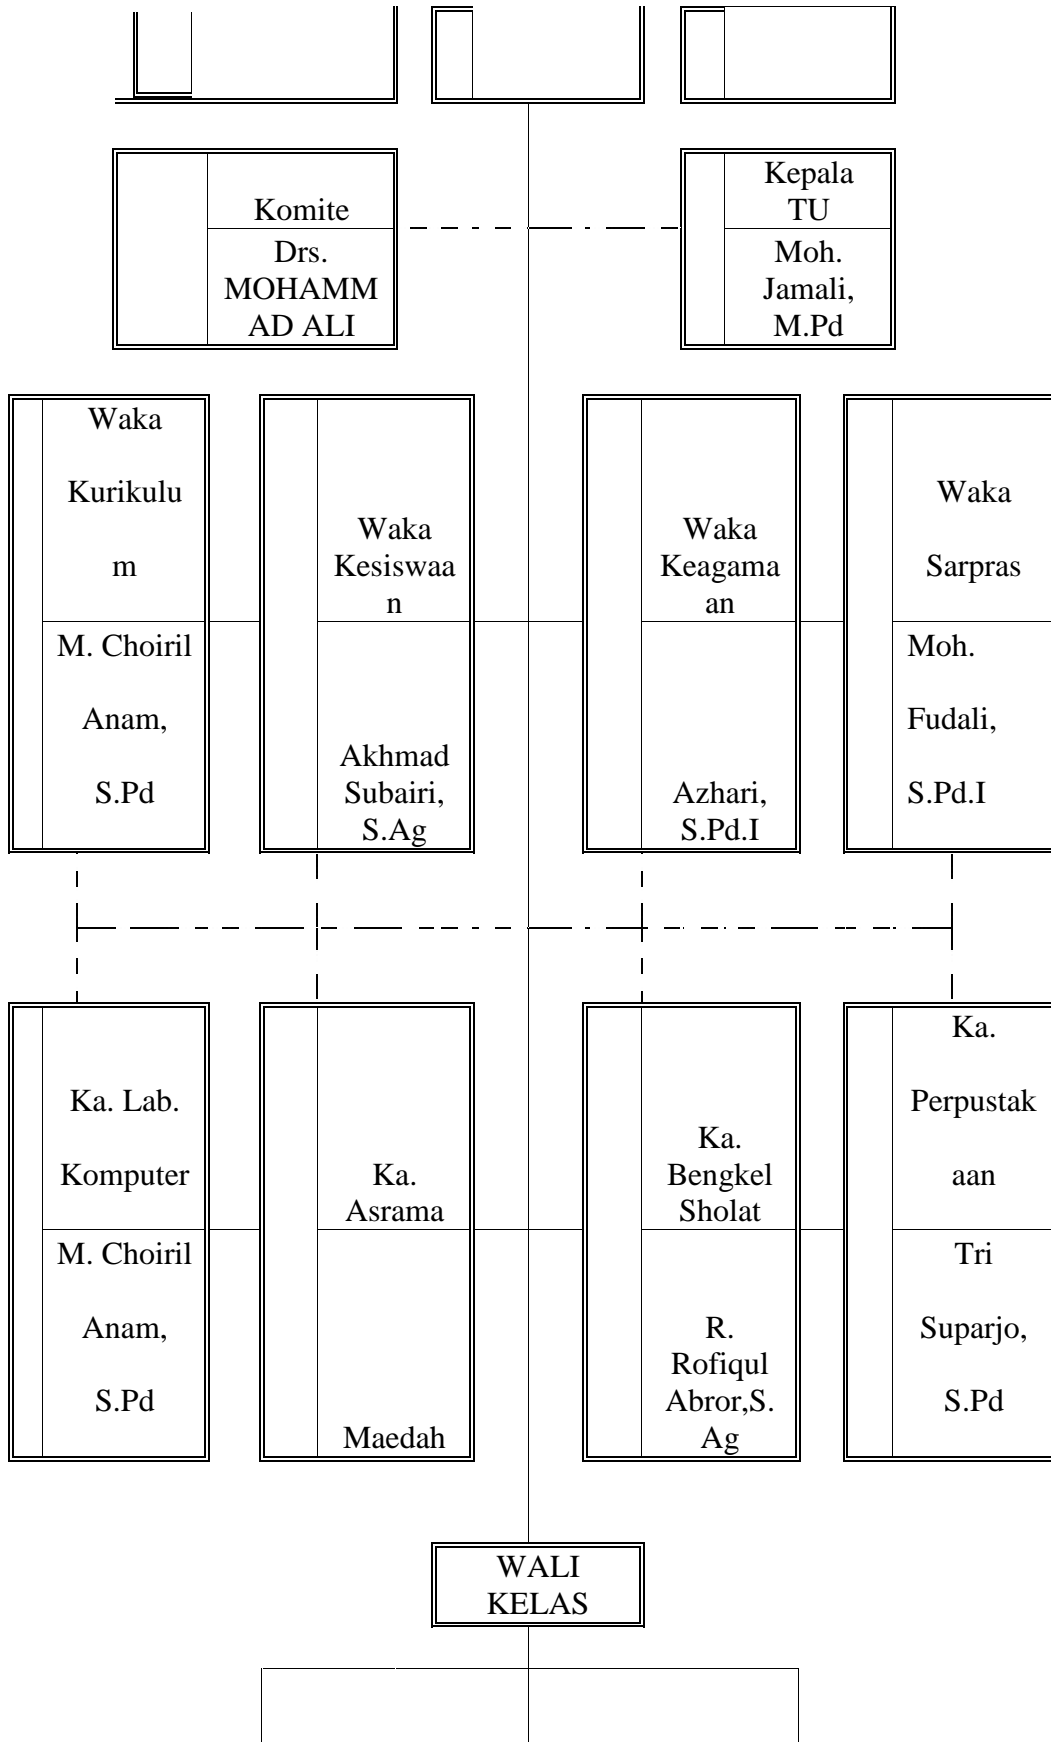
Komite
Drs. MOHAMMAD ALI

Kepala TU
Moh. Jamali, M.Pd

Waka Kurikulum
M. Choiril Anam, S.Pd

Waka Kesiswaan
Akhmad Subairi, S.Ag

Waka Keagamaan
Azhari, S.Pd.I

Waka Sarpras
Moh. Fudali, S.Pd.I

Ka. Lab. Komputer
M. Choiril Anam, S.Pd

Ka. Asrama
Maedah

Ka. Bengkel Sholat
R. Rofiqul Abror,S.Ag

Ka. Perpustakaan
Tri Suparjo, S.Pd

WALI KELAS